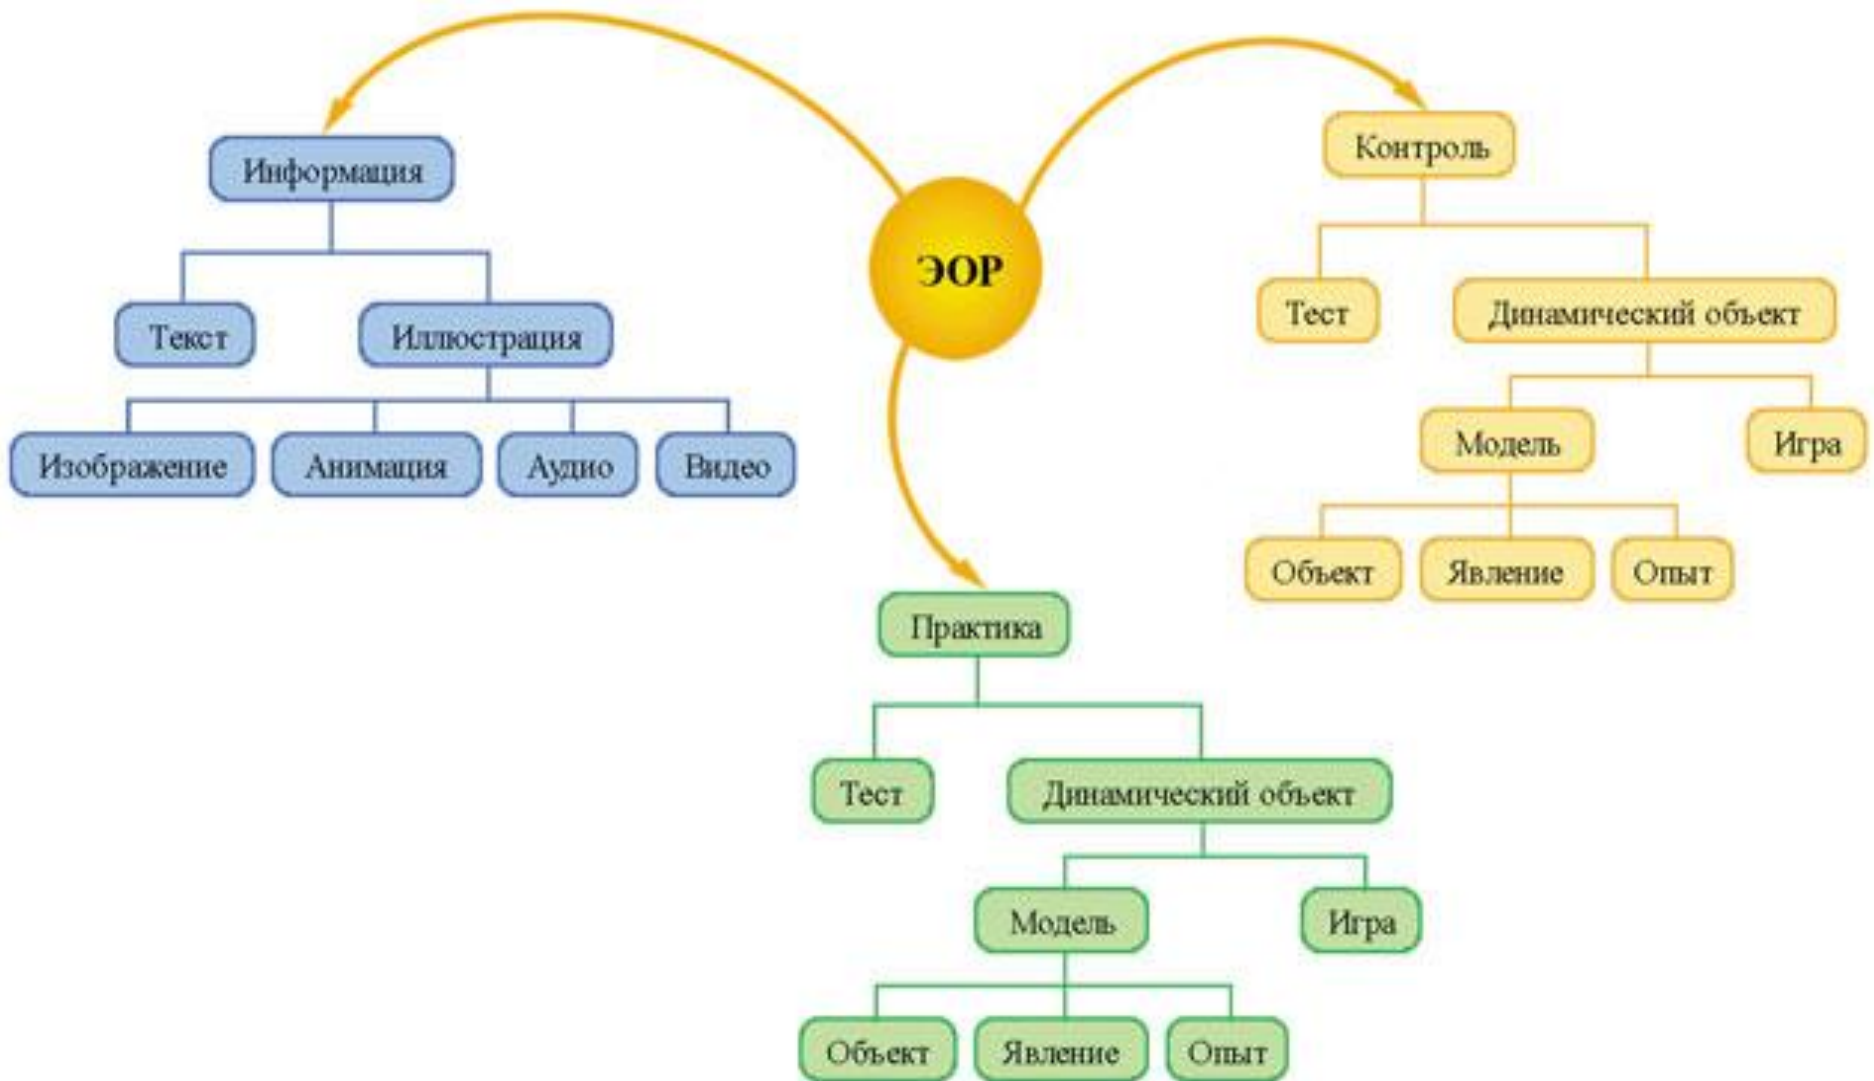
ЭОР

Информация
Текст
Иллюстрация
Изображение
Анимация
Аудио
Видео

Контроль
Тест
Динамический объект
Модель
Игра
Объект
Явление
Опыт

Практика
Тест
Динамический объект
Модель
Игра
Объект
Явление
Опыт